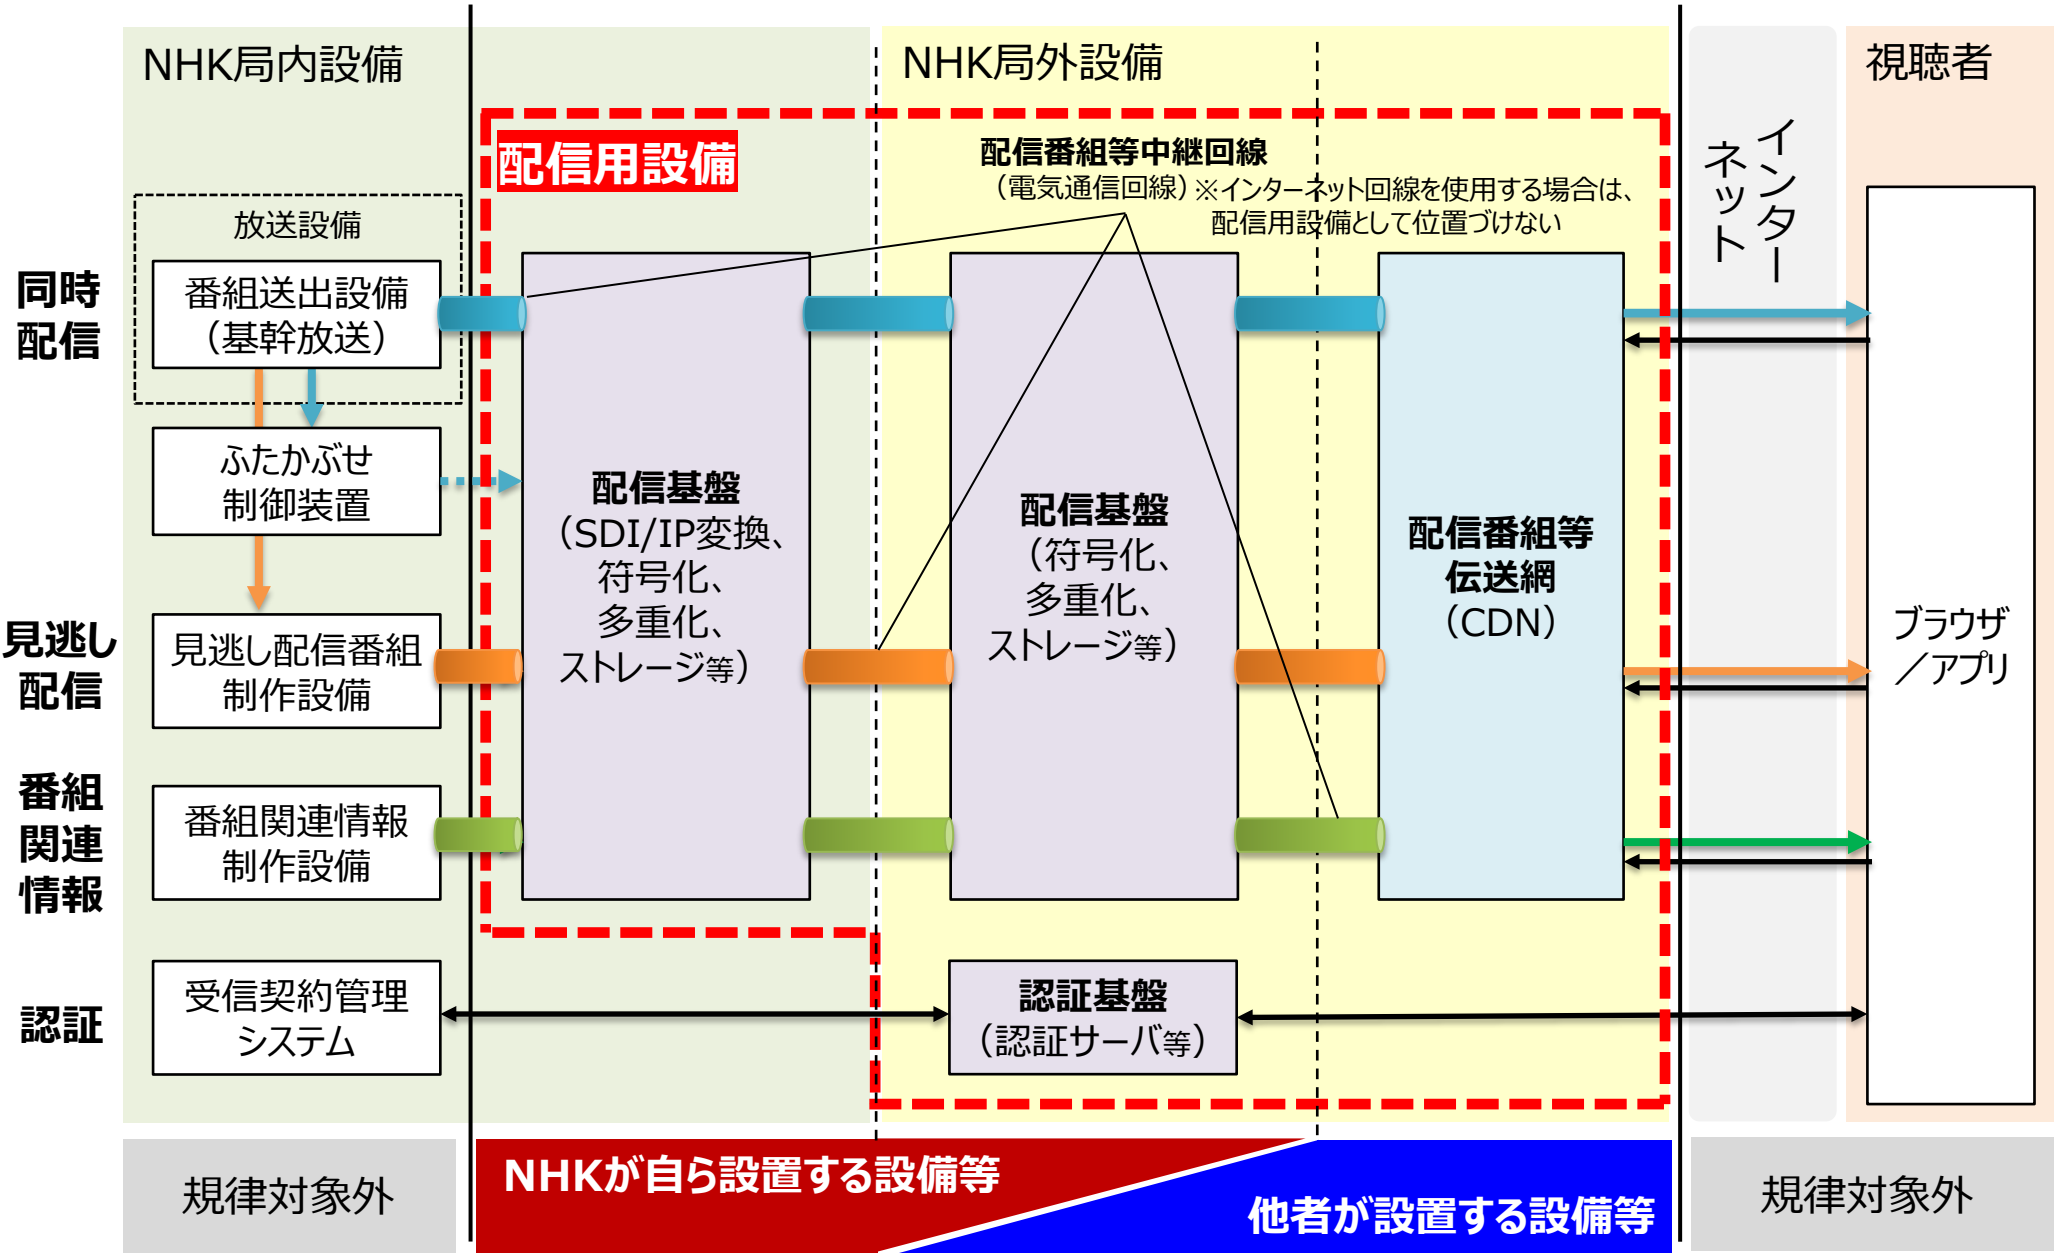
NHK局内設備

NHK局外設備

インターネット

視聴者

配信用設備

配信番組等中継回線
（電気通信回線）※インターネット回線を使用する場合は、配信用設備として位置づけない

放送設備

同時配信

番組送出設備
（基幹放送）

ふたかぶせ
制御装置

配信基盤
（SDI/IP変換、符号化、多重化、ストレージ等）

配信基盤
（符号化、多重化、ストレージ等）

配信番組等伝送網
（CDN）

ブラウザ／アプリ

見逃し配信

見逃し配信番組制作設備

番組関連情報

番組関連情報制作設備

認証

受信契約管理システム

認証基盤
（認証サーバ等）

規律対象外

NHKが自ら設置する設備等

他者が設置する設備等

規律対象外